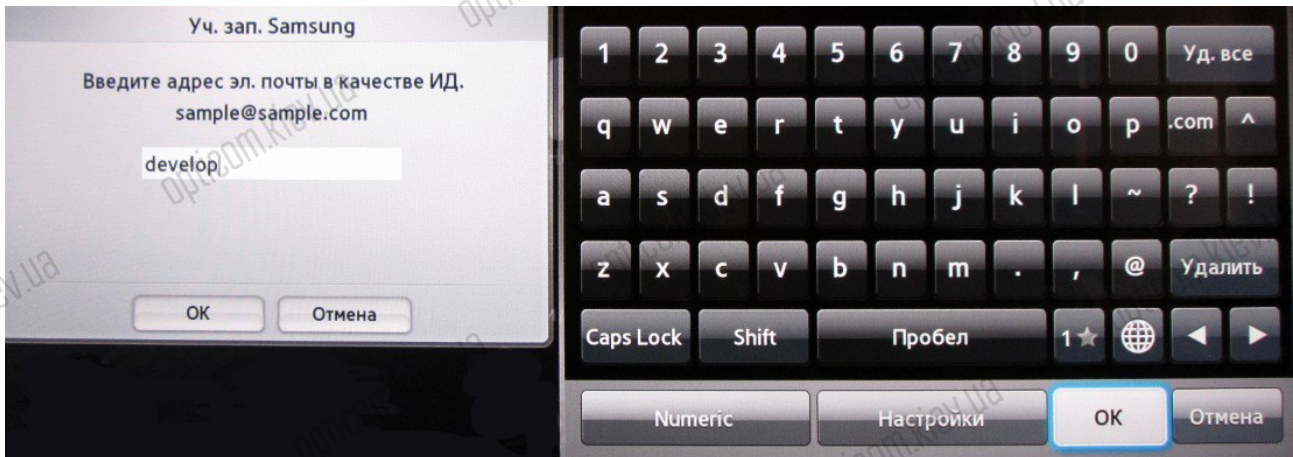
Уч. зап. Samsung

Введите адрес эл. почты в качестве ИД.
sample@sample.com

develop

OK Отмена

1 2 3 4 5 6 7 8 9 0 Уд. все
q w e r t y u i o p .com ^
a s d f g h j k l ~ ? !
z x c v b n m . , @ Удалить
Caps Lock Shift Пробел 1★ ◀ ▶
Numeric Настройки OK Отмена

opticom.kiev.ua